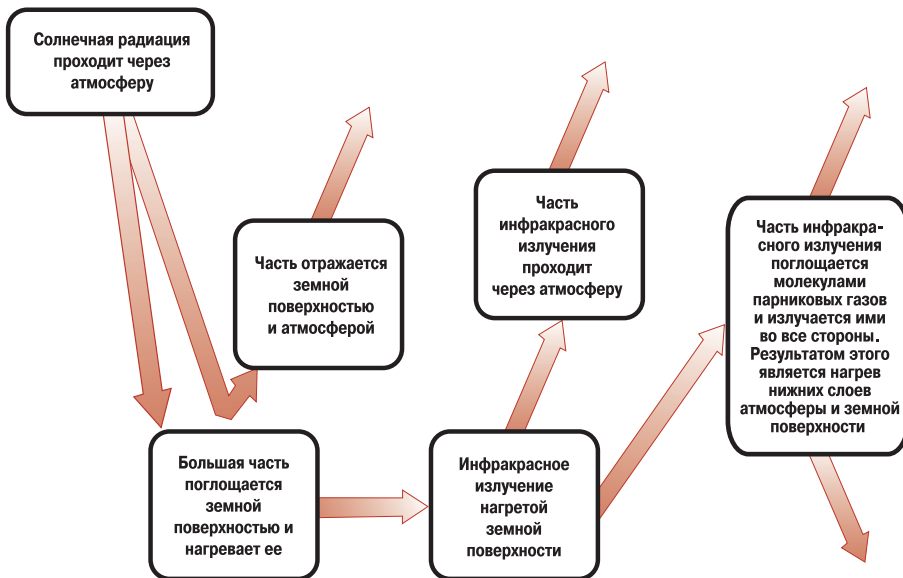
Солнечная радиация проходит через атмосферу

Часть отражается земной поверхностью и атмосферой

Большая часть поглощается земной поверхностью и нагревает ее

Инфракрасное излучение нагретой земной поверхности

Часть инфракрасного излучения проходит через атмосферу

Часть инфракрасного излучения поглощается молекулами парниковых газов и излучается ими во все стороны. Результатом этого является нагрев нижних слоев атмосферы и земной поверхности